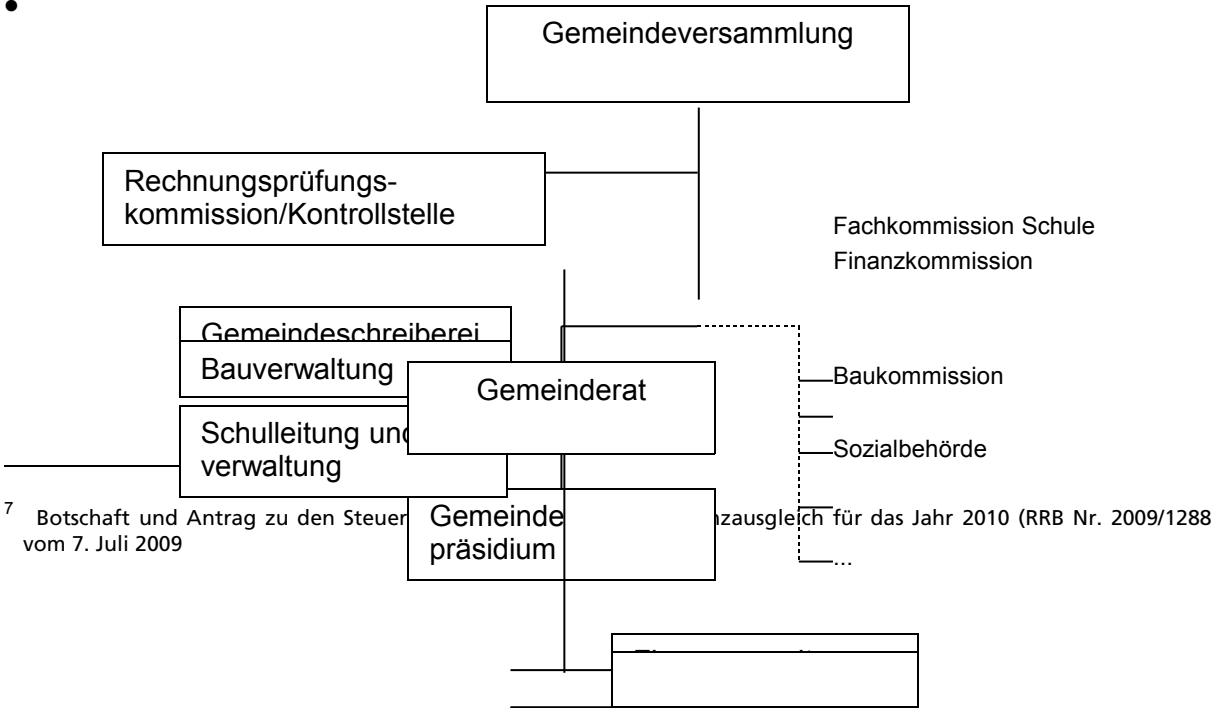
•

Gemeindeversammlung

Rechnungsprüfungskommission/Kontrollstelle

Fachkommission Schule

Finanzkommission

Gemeindeschreiberei

Bauverwaltung

Gemeinderat

Baukommission

Schulleitung und verwaltung

Sozialbehörde

$^7$ Botschaft und Antrag zu den Steuer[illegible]nzausgleich für das Jahr 2010 (RRB Nr. 2009/1288 vom 7. Juli 2009

Gemeinde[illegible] präsidium

...

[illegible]